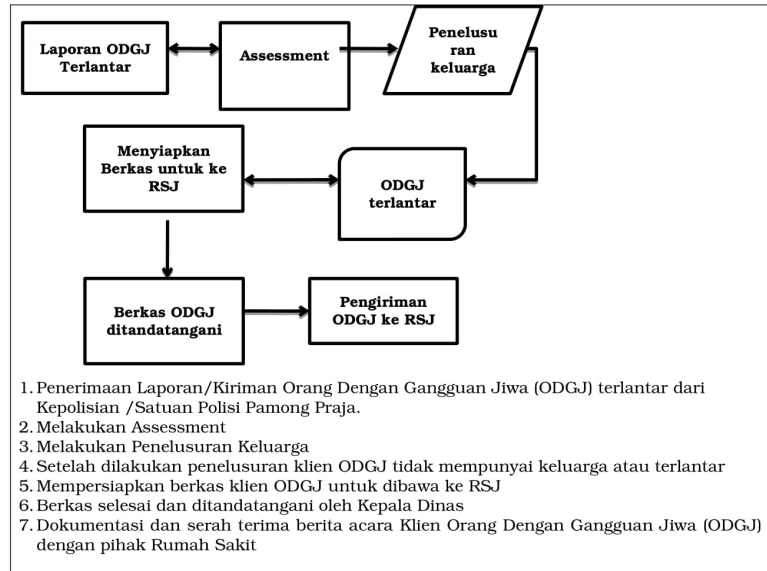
Laporan ODGJ Terlantar

Assessment

Penelusuran keluarga

Menyiapkan Berkas untuk ke RSJ

ODGJ terlantar

Berkas ODGJ ditandatangani

Pengiriman ODGJ ke RSJ

1. Penerimaan Laporan/Kiriman Orang Dengan Gangguan Jiwa (ODGJ) terlantar dari Kepolisian /Satuan Polisi Pamong Praja.
2. Melakukan Assessment
3. Melakukan Penelusuran Keluarga
4. Setelah dilakukan penelusuran klien ODGJ tidak mempunyai keluarga atau terlantar
5. Mempersiapkan berkas klien ODGJ untuk dibawa ke RSJ
6. Berkas selesai dan ditandatangani oleh Kepala Dinas
7. Dokumentasi dan serah terima berita acara Klien Orang Dengan Gangguan Jiwa (ODGJ) dengan pihak Rumah Sakit